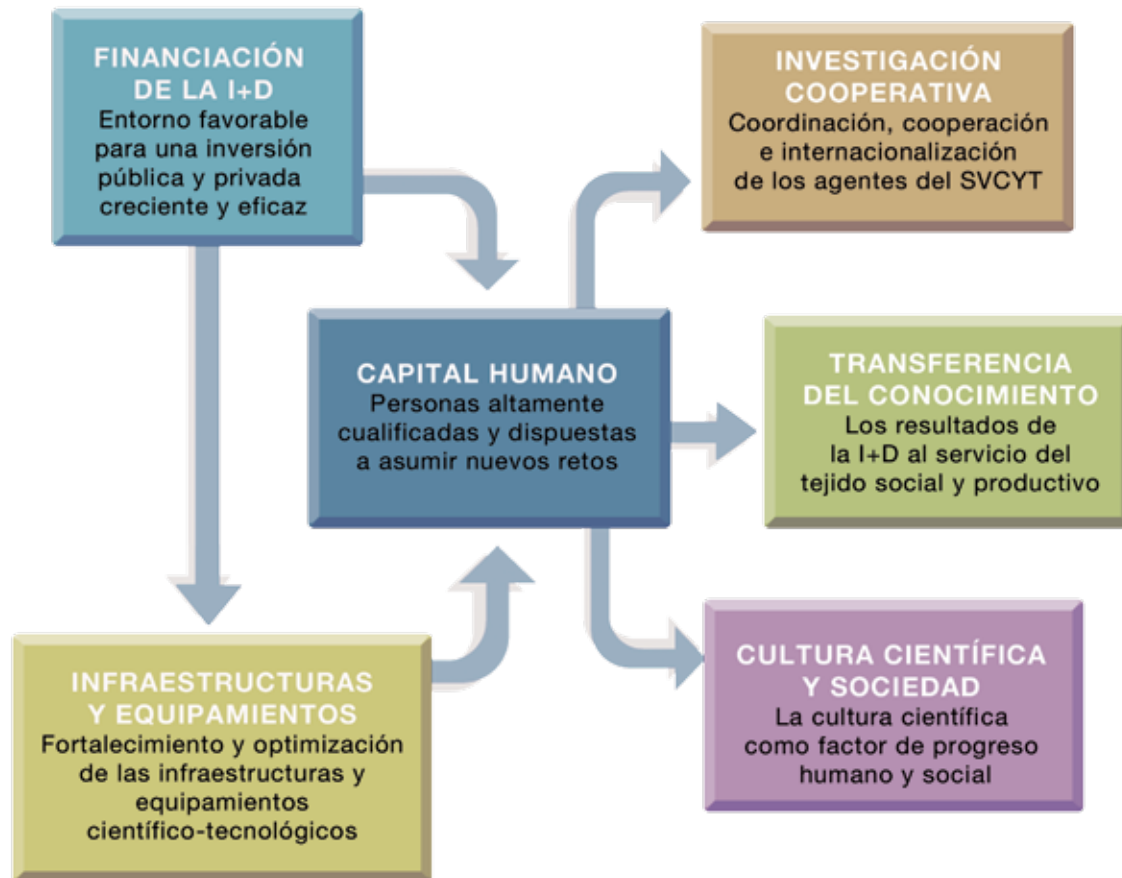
FINANCIACIÓN DE LA I+D
Entorno favorable para una inversión pública y privada creciente y eficaz

INVESTIGACIÓN COOPERATIVA
Coordinación, cooperación e internacionalización de los agentes del SVCYT

CAPITAL HUMANO
Personas altamente cualificadas y dispuestas a asumir nuevos retos

TRANSFERENCIA DEL CONOCIMIENTO
Los resultados de la I+D al servicio del tejido social y productivo

CULTURA CIENTÍFICA Y SOCIEDAD
La cultura científica como factor de progreso humano y social

INFRAESTRUCTURAS Y EQUIPAMIENTOS
Fortalecimiento y optimización de las infraestructuras y equipamientos científico-tecnológicos